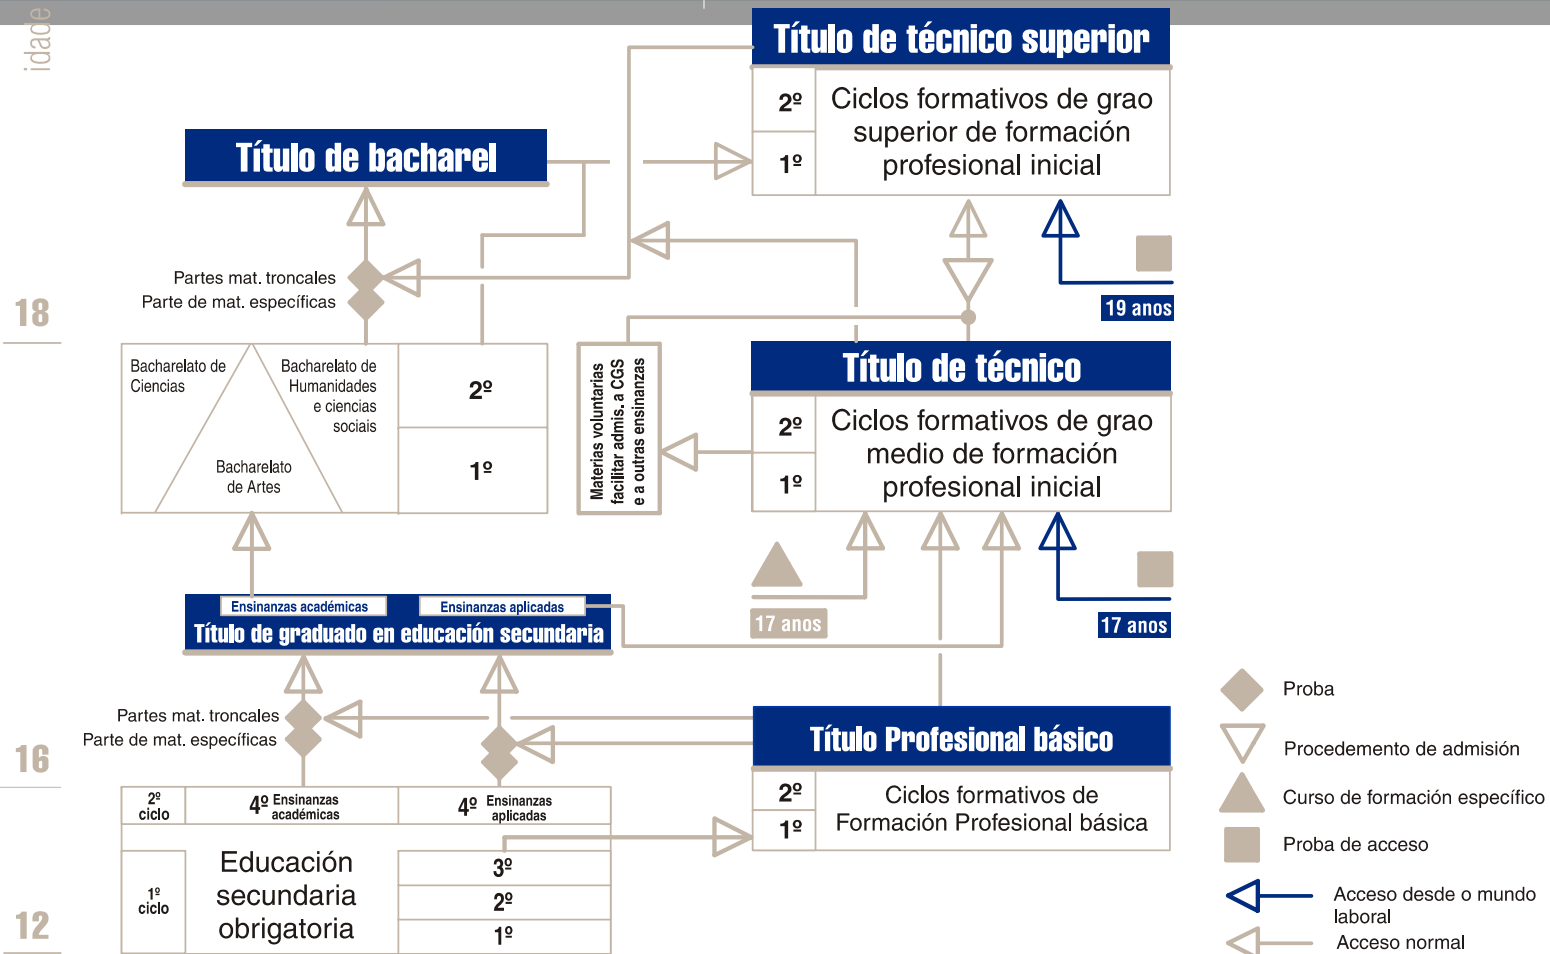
idade

Título de técnico superior

2º
1º
Ciclos formativos de grao superior de formación profesional inicial

Título de bacharel

Partes mat. troncales
Parte de mat. específicas

18

19 anos

Bacharelato de Ciencias
Bacharelato de Humanidades e ciencias sociais
Bacharelato de Artes

2º
1º

Materias voluntarias facilitar admis. a CGS e a outras ensinanzas

Título de técnico

2º
1º
Ciclos formativos de grao medio de formación profesional inicial

17 anos
17 anos

Ensinanzas académicas
Ensinanzas aplicadas
Título de graduado en educación secundaria

Partes mat. troncales
Parte de mat. específicas

16

Título Profesional básico

2º
1º
Ciclos formativos de Formación Profesional básica

2º ciclo
4º Ensinanzas académicas
4º Ensinanzas aplicadas

1º ciclo
Educación secundaria obrigatoria
3º
2º
1º

12

Proba
Procedemento de admisión
Curso de formación específico
Proba de acceso
Acceso desde o mundo laboral
Acceso normal